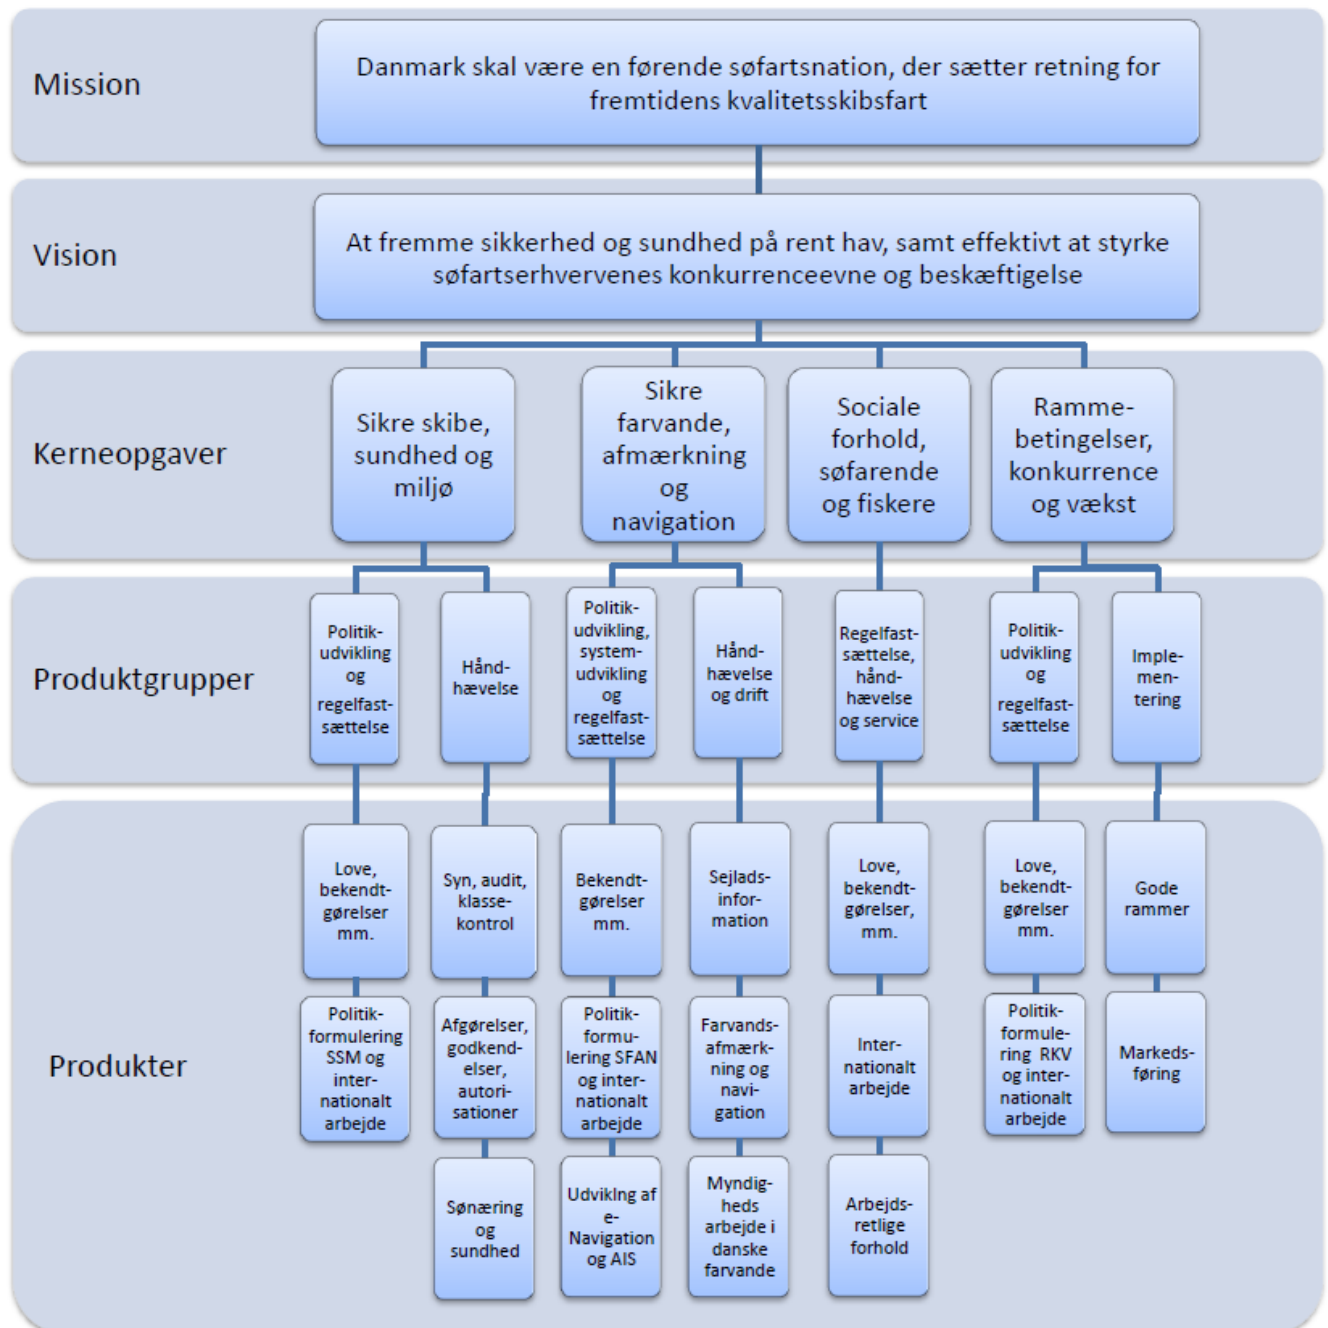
Mission

Danmark skal være en førende søfartsnation, der sætter retning for fremtidens kvalitetsskibsfart

Vision

At fremme sikkerhed og sundhed på rent hav, samt effektivt at styrke søfartserhvervenes konkurrenceevne og beskæftigelse

Kerneopgaver

Sikre skibe, sundhed og miljø

Sikre farvande, afmærkning og navigation

Sociale forhold, søfarende og fiskere

Rammebetingelser, konkurrence og vækst

Produktgrupper

Politikudvikling og regelfastsættelse

Håndhævelse

Politikudvikling, systemudvikling og regelfastsættelse

Håndhævelse og drift

Regelfastsættelse, håndhævelse og service

Politikudvikling og regelfastsættelse

Implementering

Produkter

Love, bekendtgørelser mm.

Politikformulering SSM og internationalt arbejde

Syn, audit, klassekontrol

Afgørelser, godkendelser, autorisationer

Sønæring og sundhed

Bekendtgørelser mm.

Politikformulering SFAN og internationalt arbejde

Udvikling af e-Navigation og AIS

Sejladsinformation

Farvandsafmærkning og navigation

Myndigheds arbejde i danske farvande

Love, bekendtgørelser, mm.

Internationalt arbejde

Arbejdsretlige forhold

Love, bekendtgørelser mm.

Politikformulering RKV og internationalt arbejde

Gode rammer

Markedsføring